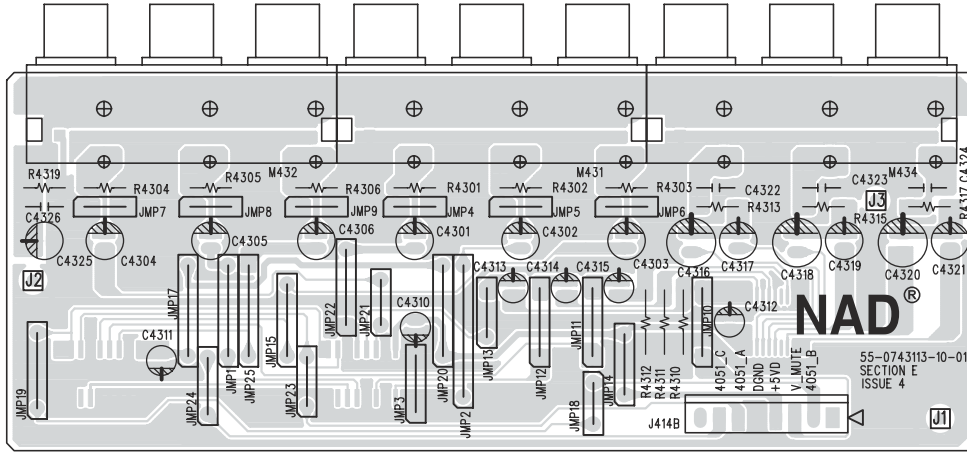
R4319
R4304
R4305 M432
R4306
R4301
R4302
M431
R4303
C4322
C4323 M434
R4317 C4324
C4326
JMP7
JMP8
JMP9
JMP4
JMP5
JMP6
R4313
J3
R4315
C4325
C4304
C4305
C4306
C4301
C4302
C4303
C4316
C4317
C4318
C4319
C4320
C4321
J2
JMP17
JMP22
JMP21
C4313
C4314
C4315
C4312
NAD®
C4310
JMP11
JMP10
C4311
JMP1
JMP25
JMP15
JMP13
JMP12
55-0743113-10-01
SECTION E
ISSUE 4
JMP19
JMP24
JMP23
JMP3
JMP20
JMP2
JMP18
JMP14
R4312
R4311
R4310
4051_C
4051_A
DGND
+5VD
V_MUTE
4051_B
J414B
J1